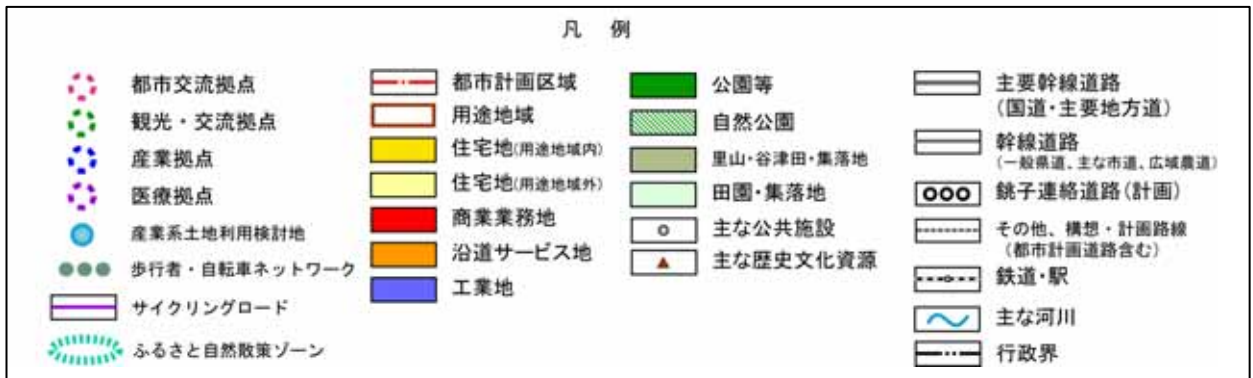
凡 例

都市交流拠点
観光・交流拠点
産業拠点
医療拠点
産業系土地利用検討地
歩行者・自転車ネットワーク
サイクリングロード
ふるさと自然散策ゾーン

都市計画区域
用途地域
住宅地(用途地域内)
住宅地(用途地域外)
商業業務地
沿道サービス地
工業地

公園等
自然公園
里山・谷津田・集落地
田園・集落地
主な公共施設
主な歴史文化資源

主要幹線道路
(国道・主要地方道)
幹線道路
(一般県道、主な市道、広域農道)
銚子連絡道路(計画)
その他、構想・計画路線
(都市計画道路含む)
鉄道・駅
主な河川
行政界